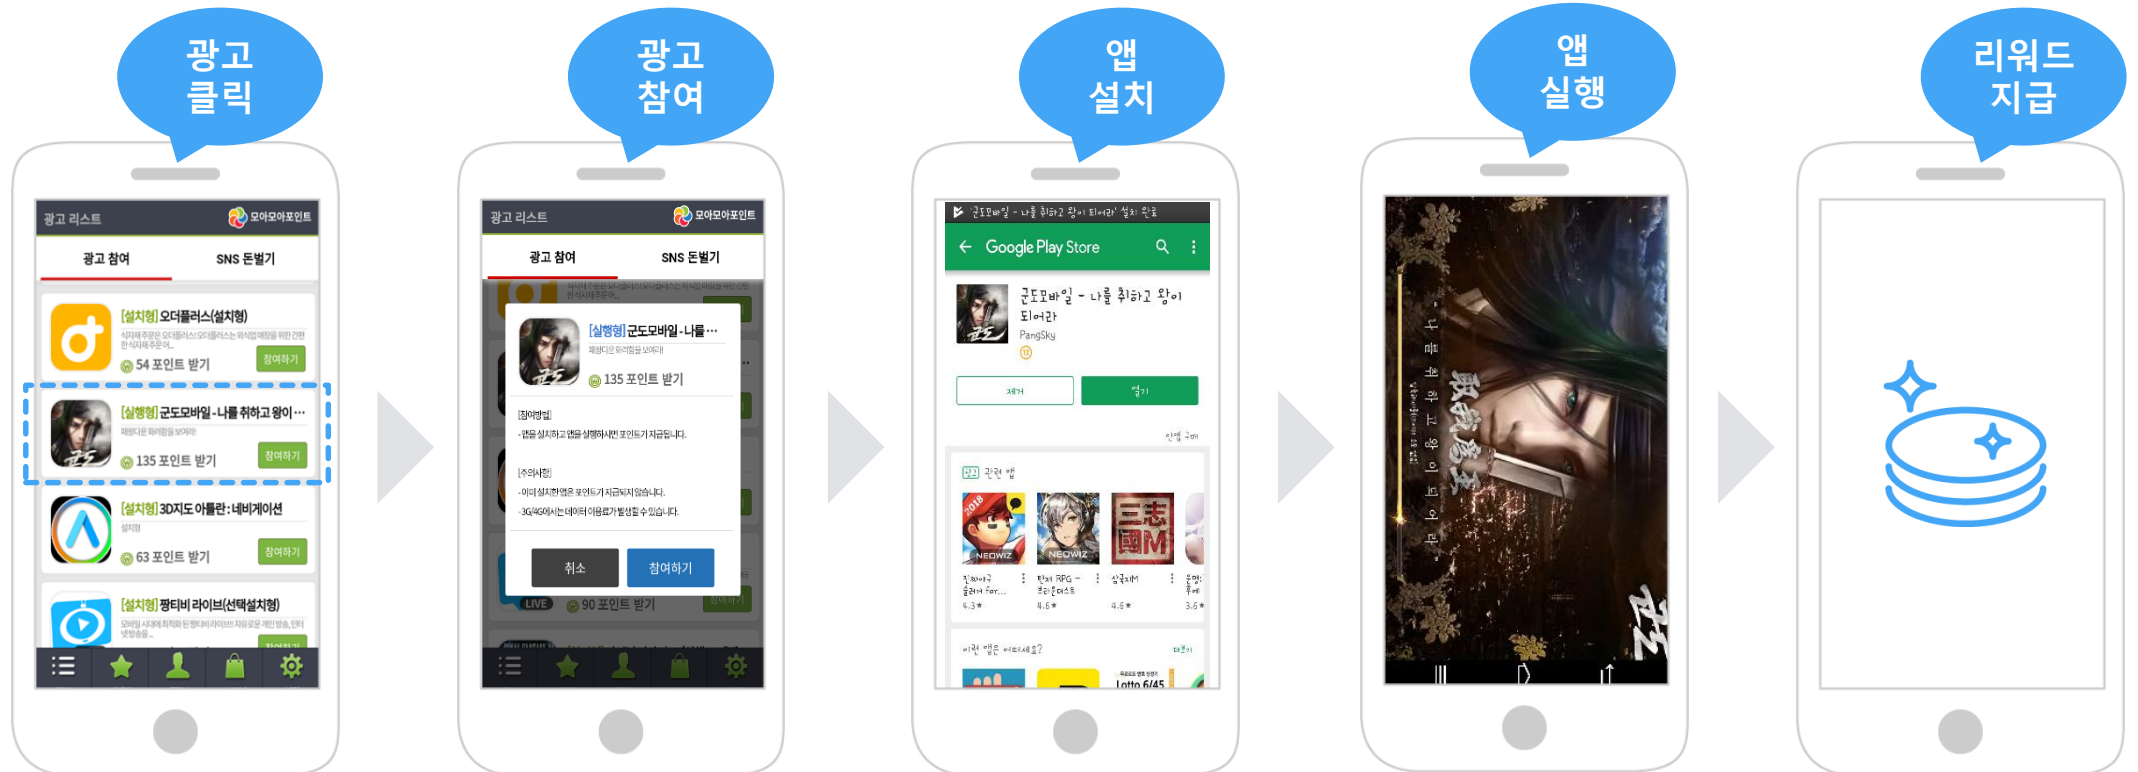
광고 클릭

광고 리스트
모아모아포인트
광고 참여
SNS 돈벌기
[설치형] 오더플러스(설치형)
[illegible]
54 포인트 받기
참여하기
[실행형] 군도모바일 - 나를 취하고 왕이…
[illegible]
135 포인트 받기
참여하기
[설치형] 3D지도 아틀란 : 네비게이션
설치형
63 포인트 받기
참여하기
[설치형] 팡티비 라이브(선택설치형)
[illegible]
참여하기

광고 참여

광고 리스트
모아모아포인트
광고 참여
SNS 돈벌기
[실행형] 군도모바일 - 나를…
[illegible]
135 포인트 받기
[참여방법]
- 앱을 설치하고 앱을 실행하시면 포인트가 지급됩니다.
[주의사항]
- 이미 설치한 앱은 포인트가 지급되지 않습니다.
- 3G/4G에서는 데이터 이용료가 발생할 수 있습니다.
취소
참여하기
LIVE
90 포인트 받기

앱 설치

'군도모바일 - 나를 취하고 왕이 되어라' 설치 완료
Google Play Store
군도모바일 - 나를 취하고 왕이 되어라
PangSky
제거
열기
관련 앱
NEOWIZ
NEOWIZ
4.3★
4.6★
4.6★
3.6★
Lotto 6/45

앱 실행

리워드 지급